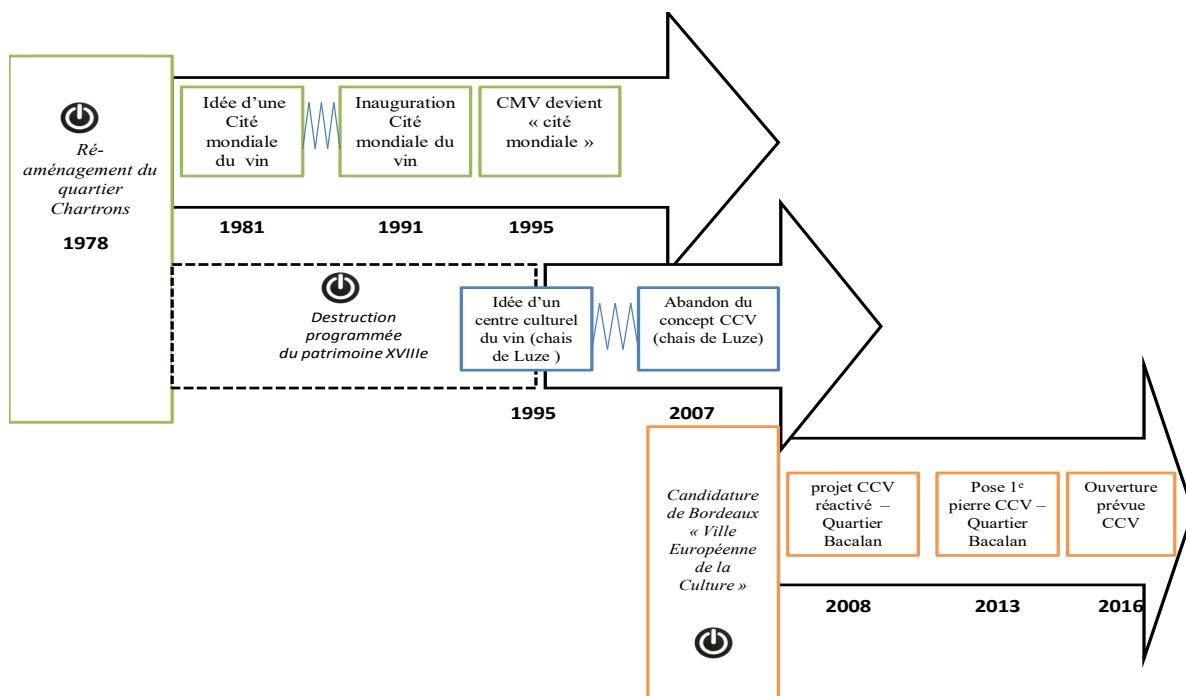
Ré-aménagement du quartier Chartrons

1978

Idée d'une Cité mondiale du vin

Inauguration Cité mondiale du vin

CMV devient « cité mondiale »

1981

1991

1995

Destruction programmée du patrimoine XVIIIe

Idée d'un centre culturel du vin (chais de Luze )

Abandon du concept CCV (chais de Luze)

1995

2007

Candidature de Bordeaux « Ville Européenne de la Culture »

projet CCV réactivé – Quartier Bacalan

Pose 1$^e$ pierre CCV – Quartier Bacalan

Ouverture prévue CCV

2008

2013

2016